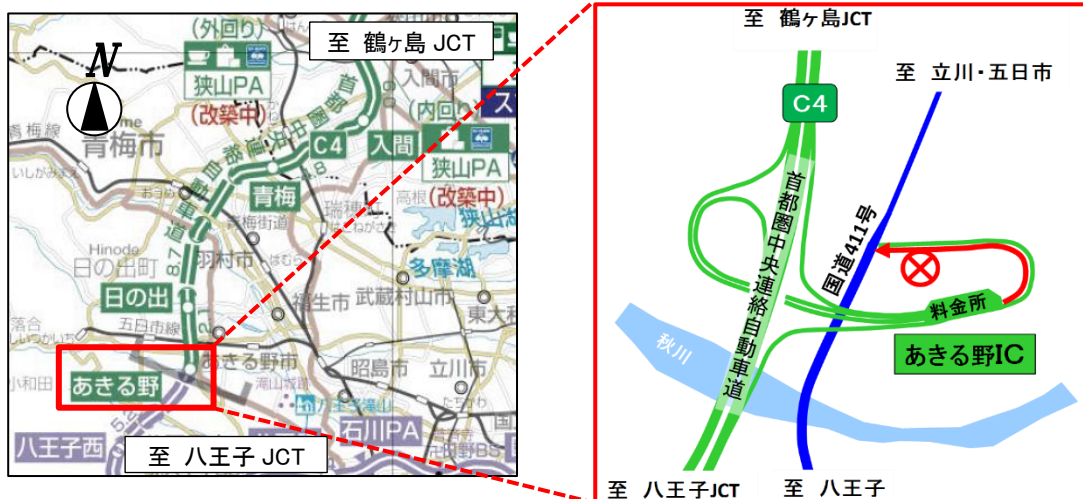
至 鶴ヶ島 JCT

N

(外回り)

狭山PA

(改築中)

青梅市

首都圏中央連絡自動車道

C4

入間

(内回り)

狭山PA

(改築中)

青梅

日の出町

羽村市

多摩湖

日の出

福生市

武蔵村山市

東大和

五日市

あきる野市

昭島市

立川市

あきる野

石川PA

八王子西

至 八王子 JCT

至 鶴ヶ島JCT

至 立川・五日市

C4

首都圏中央連絡自動車道

国道411号

料金所

秋川

あきる野IC

至 八王子JCT

至 八王子